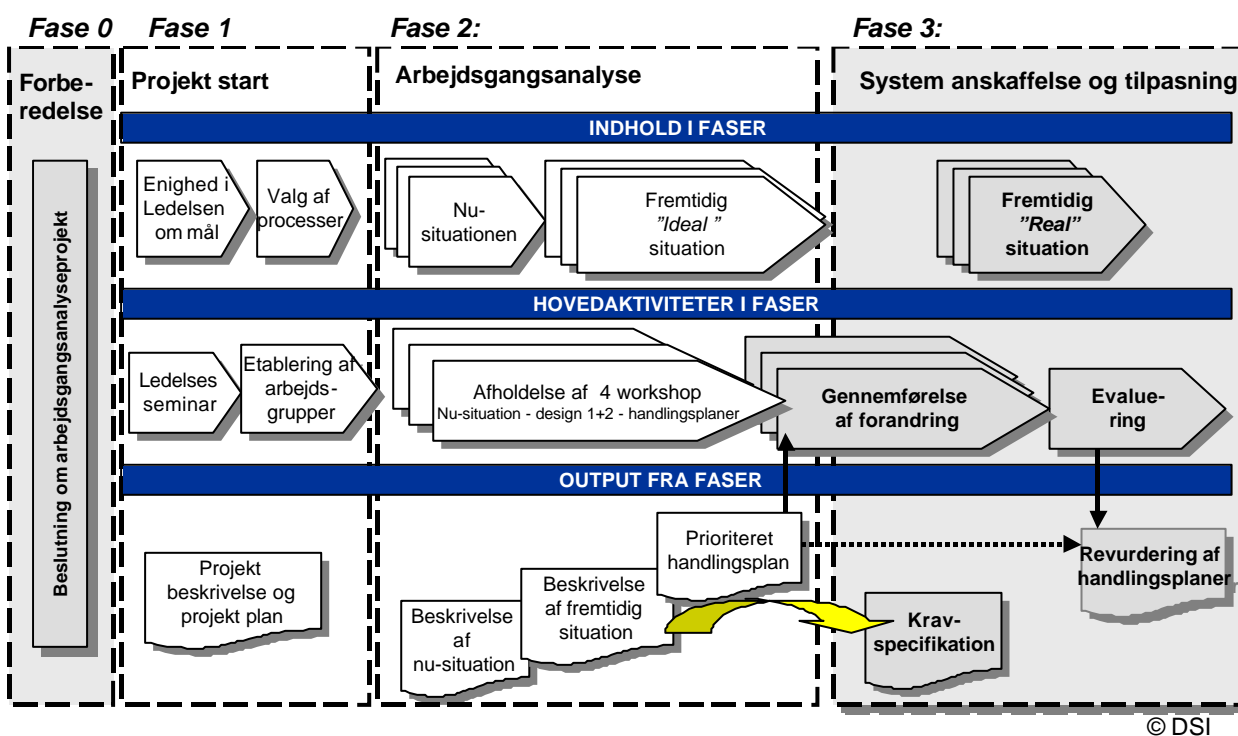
Fase 0 Fase 1 Fase 2: Fase 3:

Forberedelse

Projekt start

Arbejdsgangsanalyse

System anskaffelse og tilpasning

INDHOLD I FASER

Beslutning om arbejdsgangsanalyseprojekt

Enighed i Ledelsen om mål

Valg af processer

Nu-situationen

Fremtidig "Ideal" situation

Fremtidig "Real" situation

HOVEDAKTIVITETER I FASER

Ledelses seminar

Etablering af arbejdsgrupper

Afholdelse af 4 workshop
Nu-situation - design 1+2 - handlingsplaner

Gennemførelse af forandring

Evaluering

OUTPUT FRA FASER

Projekt beskrivelse og projekt plan

Beskrivelse af nu-situation

Beskrivelse af fremtidig situation

Prioriteret handlingsplan

Kravspecifikation

Revurdering af handlingsplaner

© DSI